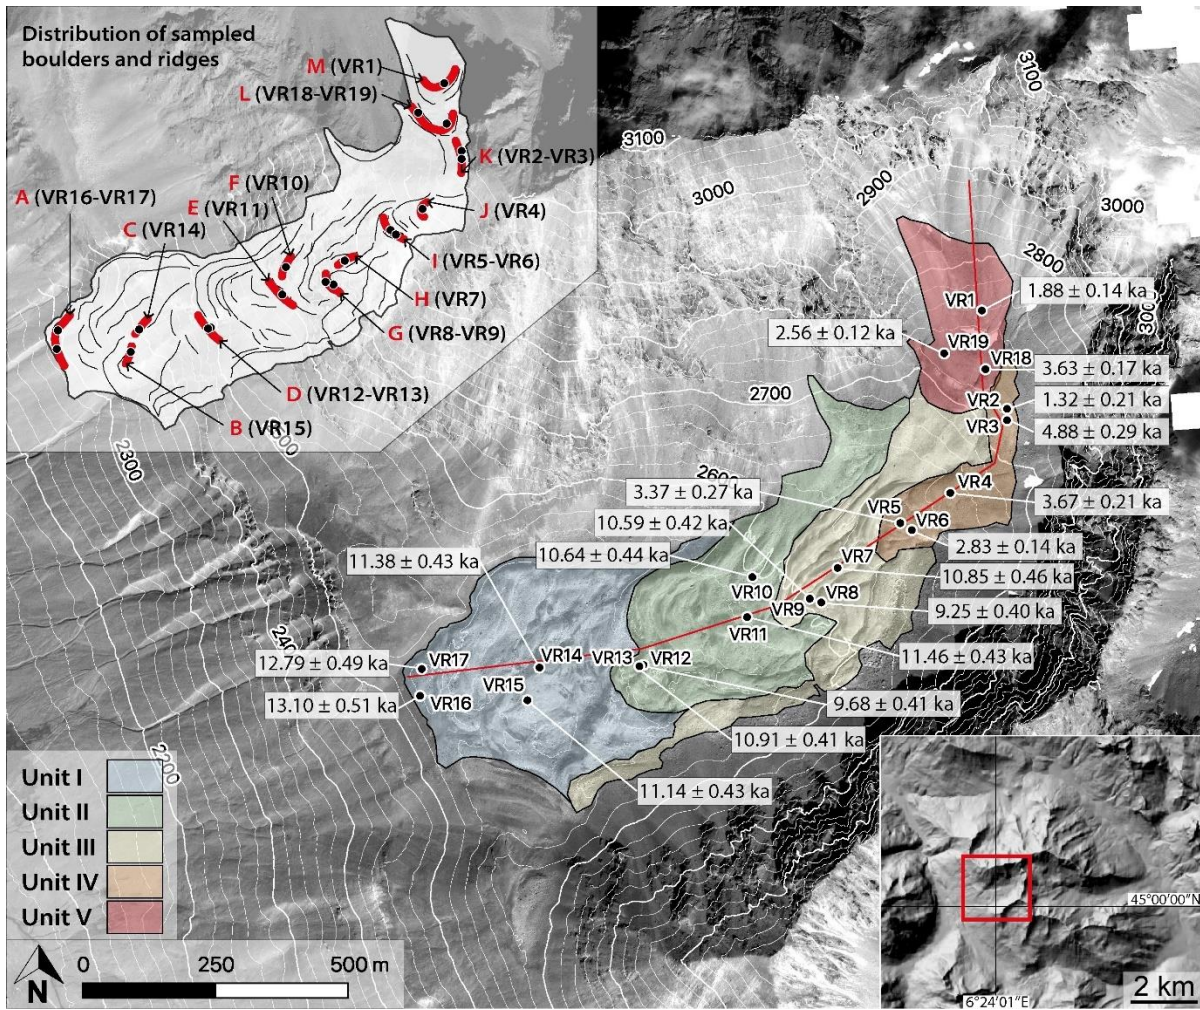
Distribution of sampled boulders and ridges

M (VR1)
L (VR18-VR19)
K (VR2-VR3)
J (VR4)
I (VR5-VR6)
H (VR7)
G (VR8-VR9)
F (VR10)
E (VR11)
D (VR12-VR13)
C (VR14)
B (VR15)
A (VR16-VR17)

3100
3100
3000
3000
2900
2800
2700
2600
2300
2300
2400
2200
3000

VR1 1.88 ± 0.14 ka
2.56 ± 0.12 ka VR19
VR18 3.63 ± 0.17 ka
VR2 1.32 ± 0.21 ka
VR3 4.88 ± 0.29 ka
VR4 3.67 ± 0.21 ka
3.37 ± 0.27 ka VR5
VR6 2.83 ± 0.14 ka
10.59 ± 0.42 ka
10.64 ± 0.44 ka VR10
11.38 ± 0.43 ka
VR7 10.85 ± 0.46 ka
VR8 9.25 ± 0.40 ka
VR9
VR11 11.46 ± 0.43 ka
12.79 ± 0.49 ka VR17
VR14 VR13 VR12
VR15
13.10 ± 0.51 ka VR16
9.68 ± 0.41 ka
10.91 ± 0.41 ka
11.14 ± 0.43 ka

Unit I
Unit II
Unit III
Unit IV
Unit V

N 0 250 500 m

45°00'00"N
6°24'01"E
2 km